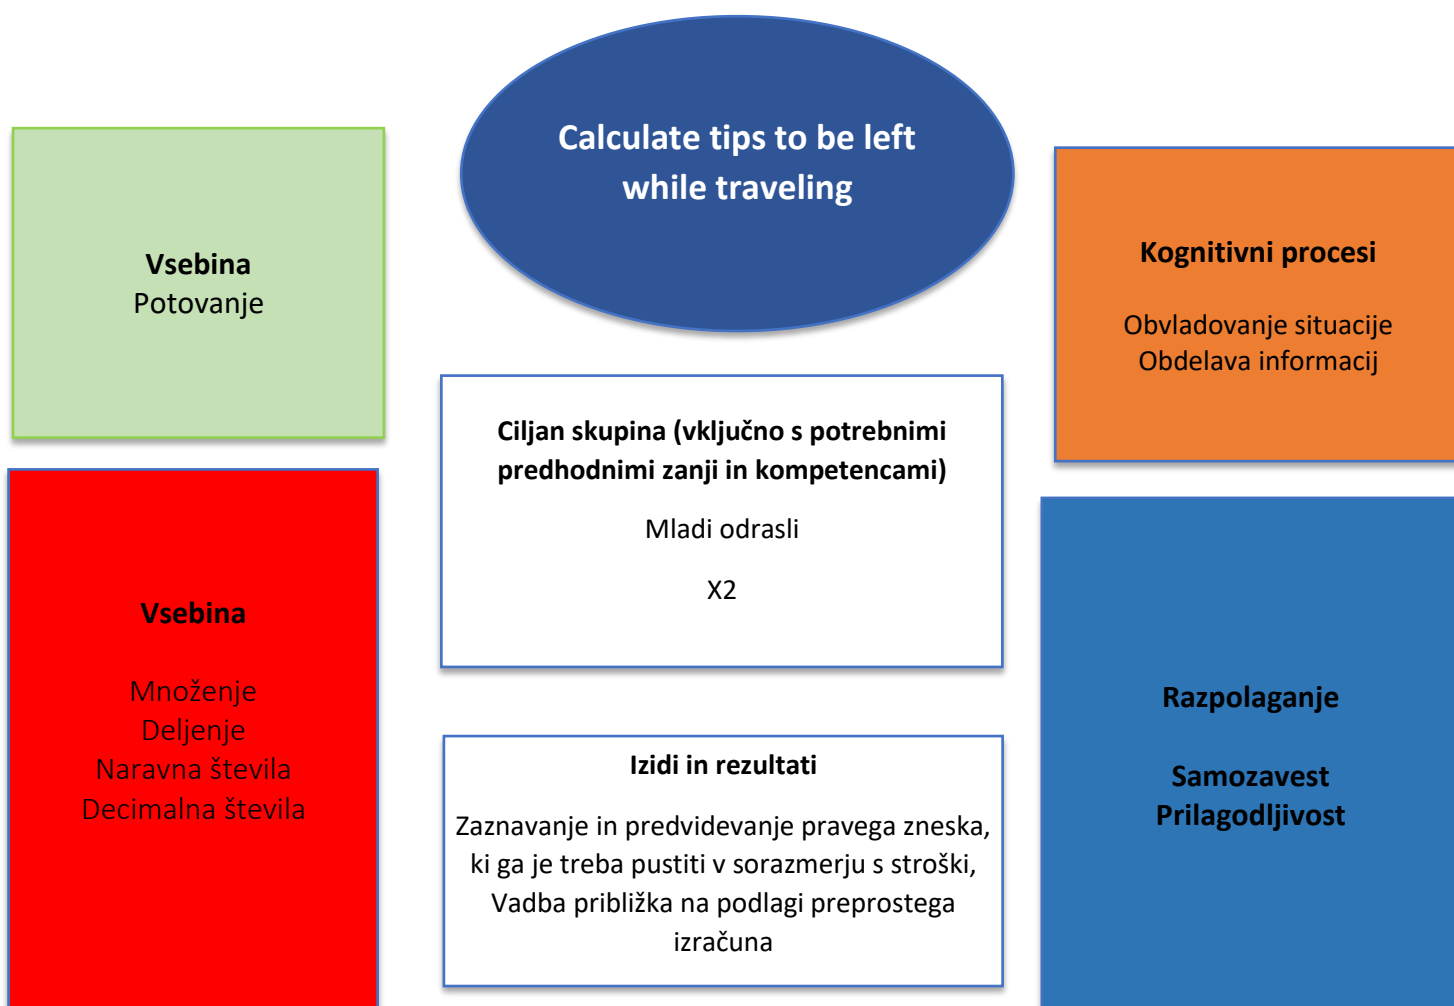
Calculate tips to be left while traveling

Vsebina
Potovanje

Kognitivni procesi

Obvladovanje situacije
Obdelava informacij

Ciljan skupina (vključno s potrebnimi predhodnimi zanji in kompetencami)

Mladi odrasli

X2

Vsebina

Množenje
Deljenje
Naravna števila
Decimalna števila

Razpolaganje

Samozavest
Prilagodljivost

Izidi in rezultati

Zaznavanje in predvidevanje pravega zneska, ki ga je treba pustiti v sorazmerju s stroški, Vadba približka na podlagi preprostega izračuna